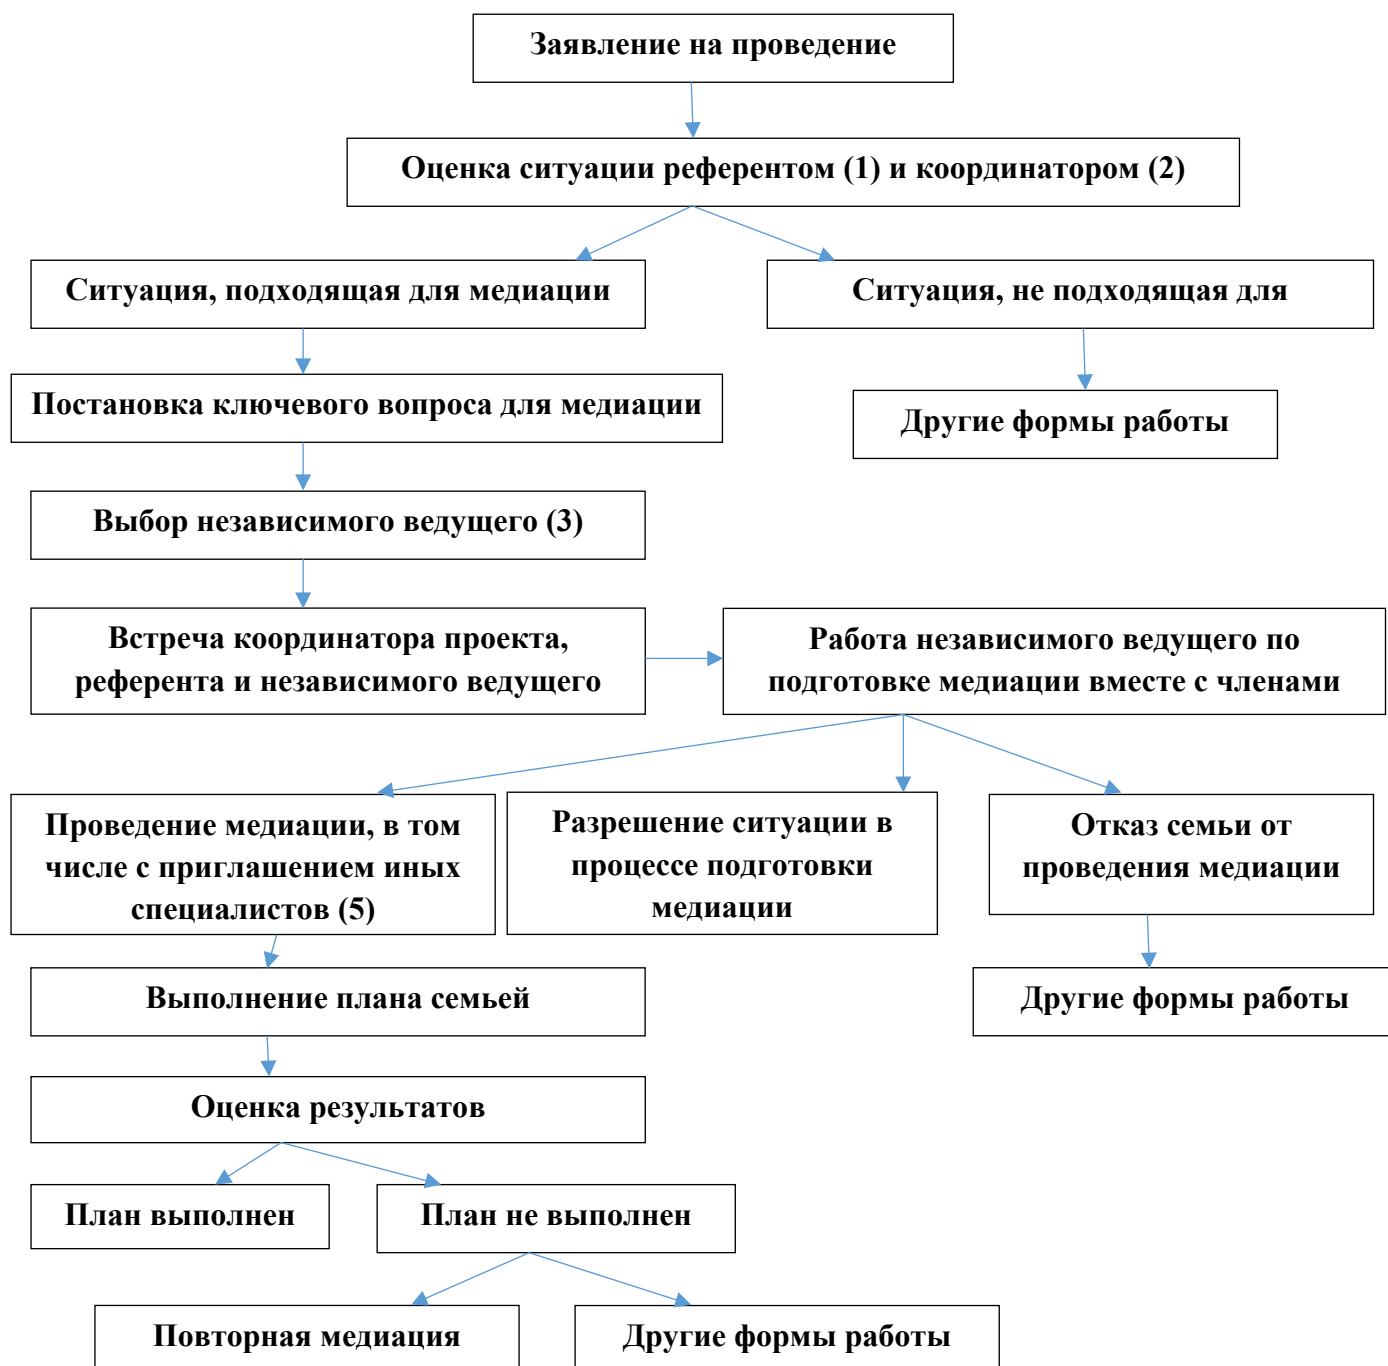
Заявление на проведение

Оценка ситуации референтом (1) и координатором (2)

Ситуация, подходящая для медиации

Ситуация, не подходящая для

Постановка ключевого вопроса для медиации

Другие формы работы

Выбор независимого ведущего (3)

Встреча координатора проекта, референта и независимого ведущего

Работа независимого ведущего по подготовке медиации вместе с членами

Проведение медиации, в том числе с приглашением иных специалистов (5)

Разрешение ситуации в процессе подготовки медиации

Отказ семьи от проведения медиации

Выполнение плана семьей

Другие формы работы

Оценка результатов

План выполнен

План не выполнен

Повторная медиация

Другие формы работы